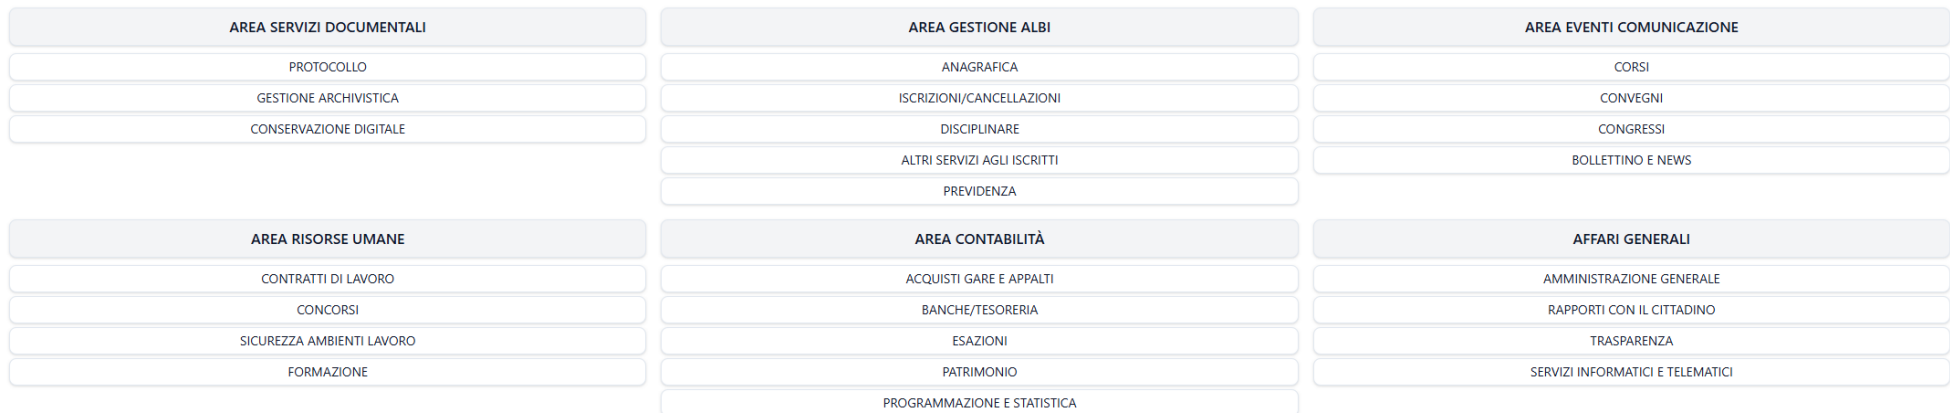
AREA SERVIZI DOCUMENTALI

PROTOCOLLO

GESTIONE ARCHIVISTICA

CONSERVAZIONE DIGITALE

AREA GESTIONE ALBI

ANAGRAFICA

ISCRIZIONI/CANCELLAZIONI

DISCIPLINARE

ALTRI SERVIZI AGLI ISCRITTI

PREVIDENZA

AREA EVENTI COMUNICAZIONE

CORSI

CONVEGNI

CONGRESSI

BOLLETTINO E NEWS

AREA RISORSE UMANE

CONTRATTI DI LAVORO

CONCORSI

SICUREZZA AMBIENTI LAVORO

FORMAZIONE

AREA CONTABILITÀ

ACQUISTI GARE E APPALTI

BANCHE/TESORERIA

ESAZIONI

PATRIMONIO

PROGRAMMAZIONE E STATISTICA

AFFARI GENERALI

AMMINISTRAZIONE GENERALE

RAPPORTI CON IL CITTADINO

TRASPARENZA

SERVIZI INFORMATICI E TELEMATICI